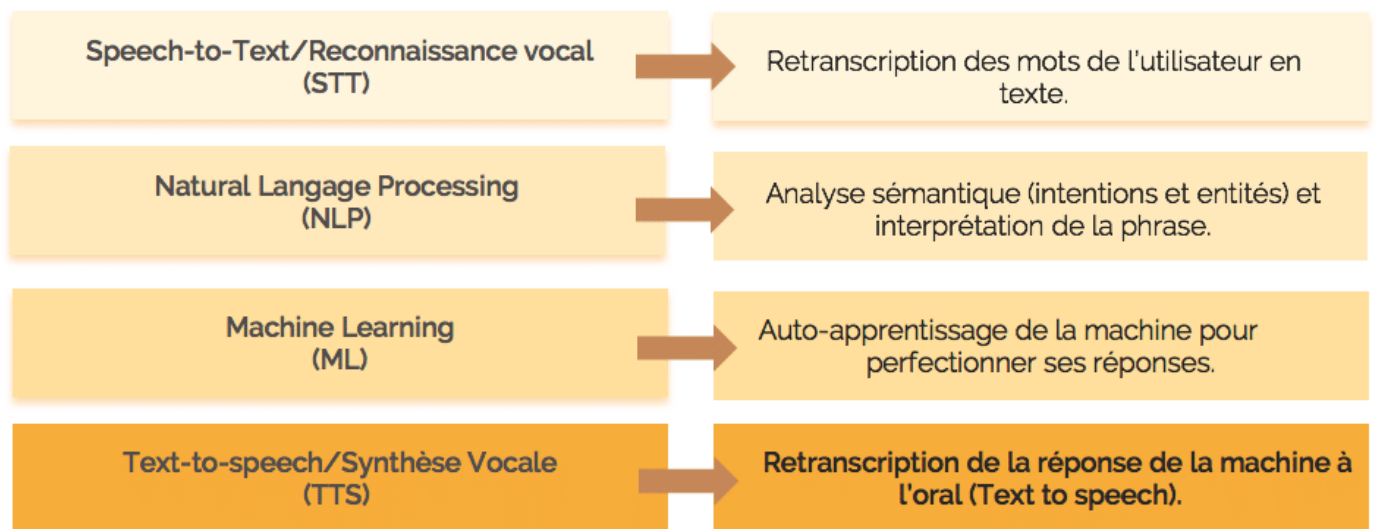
Speech-to-Text/Reconnaissance vocal (STT)

Retranscription des mots de l'utilisateur en texte.

Natural Langage Processing (NLP)

Analyse sémantique (intentions et entités) et interprétation de la phrase.

Machine Learning (ML)

Auto-apprentissage de la machine pour perfectionner ses réponses.

Text-to-speech/Synthèse Vocale (TTS)

Retranscription de la réponse de la machine à l'oral (Text to speech).